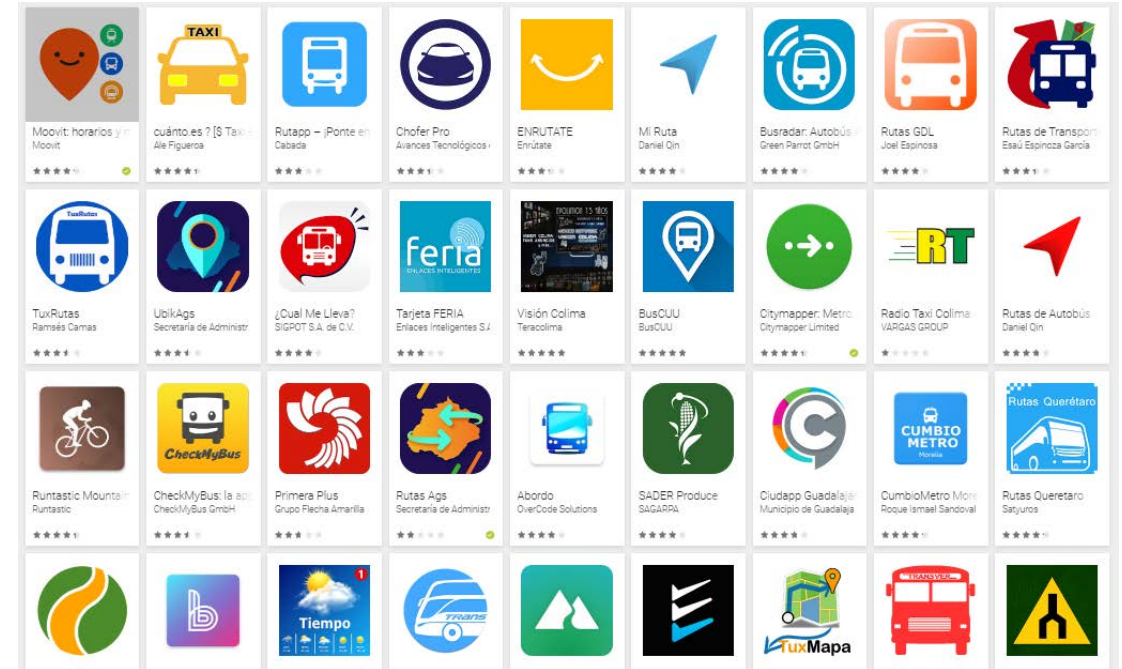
Moovit: horarios y m
Moovit

TAXI
cuánto.es ? [$ Tax
Ale Figueroa

Rutapp – ¡Ponte en
Cabada

Chofer Pro
Avances Tecnológicos

ENRUTATE
Enrútate

Mi Ruta
Daniel Qin

Busradar: Autobús
Green Parrot GmbH

Rutas GDL
Joel Espinosa

Rutas de Transpor
Esaú Espinoza García

TuxRutas
TuxRutas
Ramsés Camas

UbikAgs
Secretaría de Administ

¿Cual Me Lleva?
SIGPOT S.A. de C.V.

feria
ENLACES INTELIGENTES
Tarjeta FERIA
Enlaces Inteligentes S.A

Visión Colima
Teracolima

BusCUU
BusCUU

Citymapper: Metro
Citymapper Limited

RT
Radio Taxi Colima
VARGAS GROUP

Rutas de Autobús
Daniel Qin

Runtastic Mounta
Runtastic

CheckMyBus
CheckMyBus: la ap
CheckMyBus GmbH

Primera Plus
Grupo Flecha Amarilla

Rutas Ags
Secretaría de Administ

Abordo
OverCode Solutions

SADER Produce
SAGARPA

Ciudapp Guadalaja
Municipio de Guadalaja

CUMBIO METRO
Morelia
CumbioMetro More
Roque Ismael Sandoval

Rutas Querétaro
Rutas Queretaro
Satyuros

1
Tiempo

TRANS

TuxMapa

TRANSVER